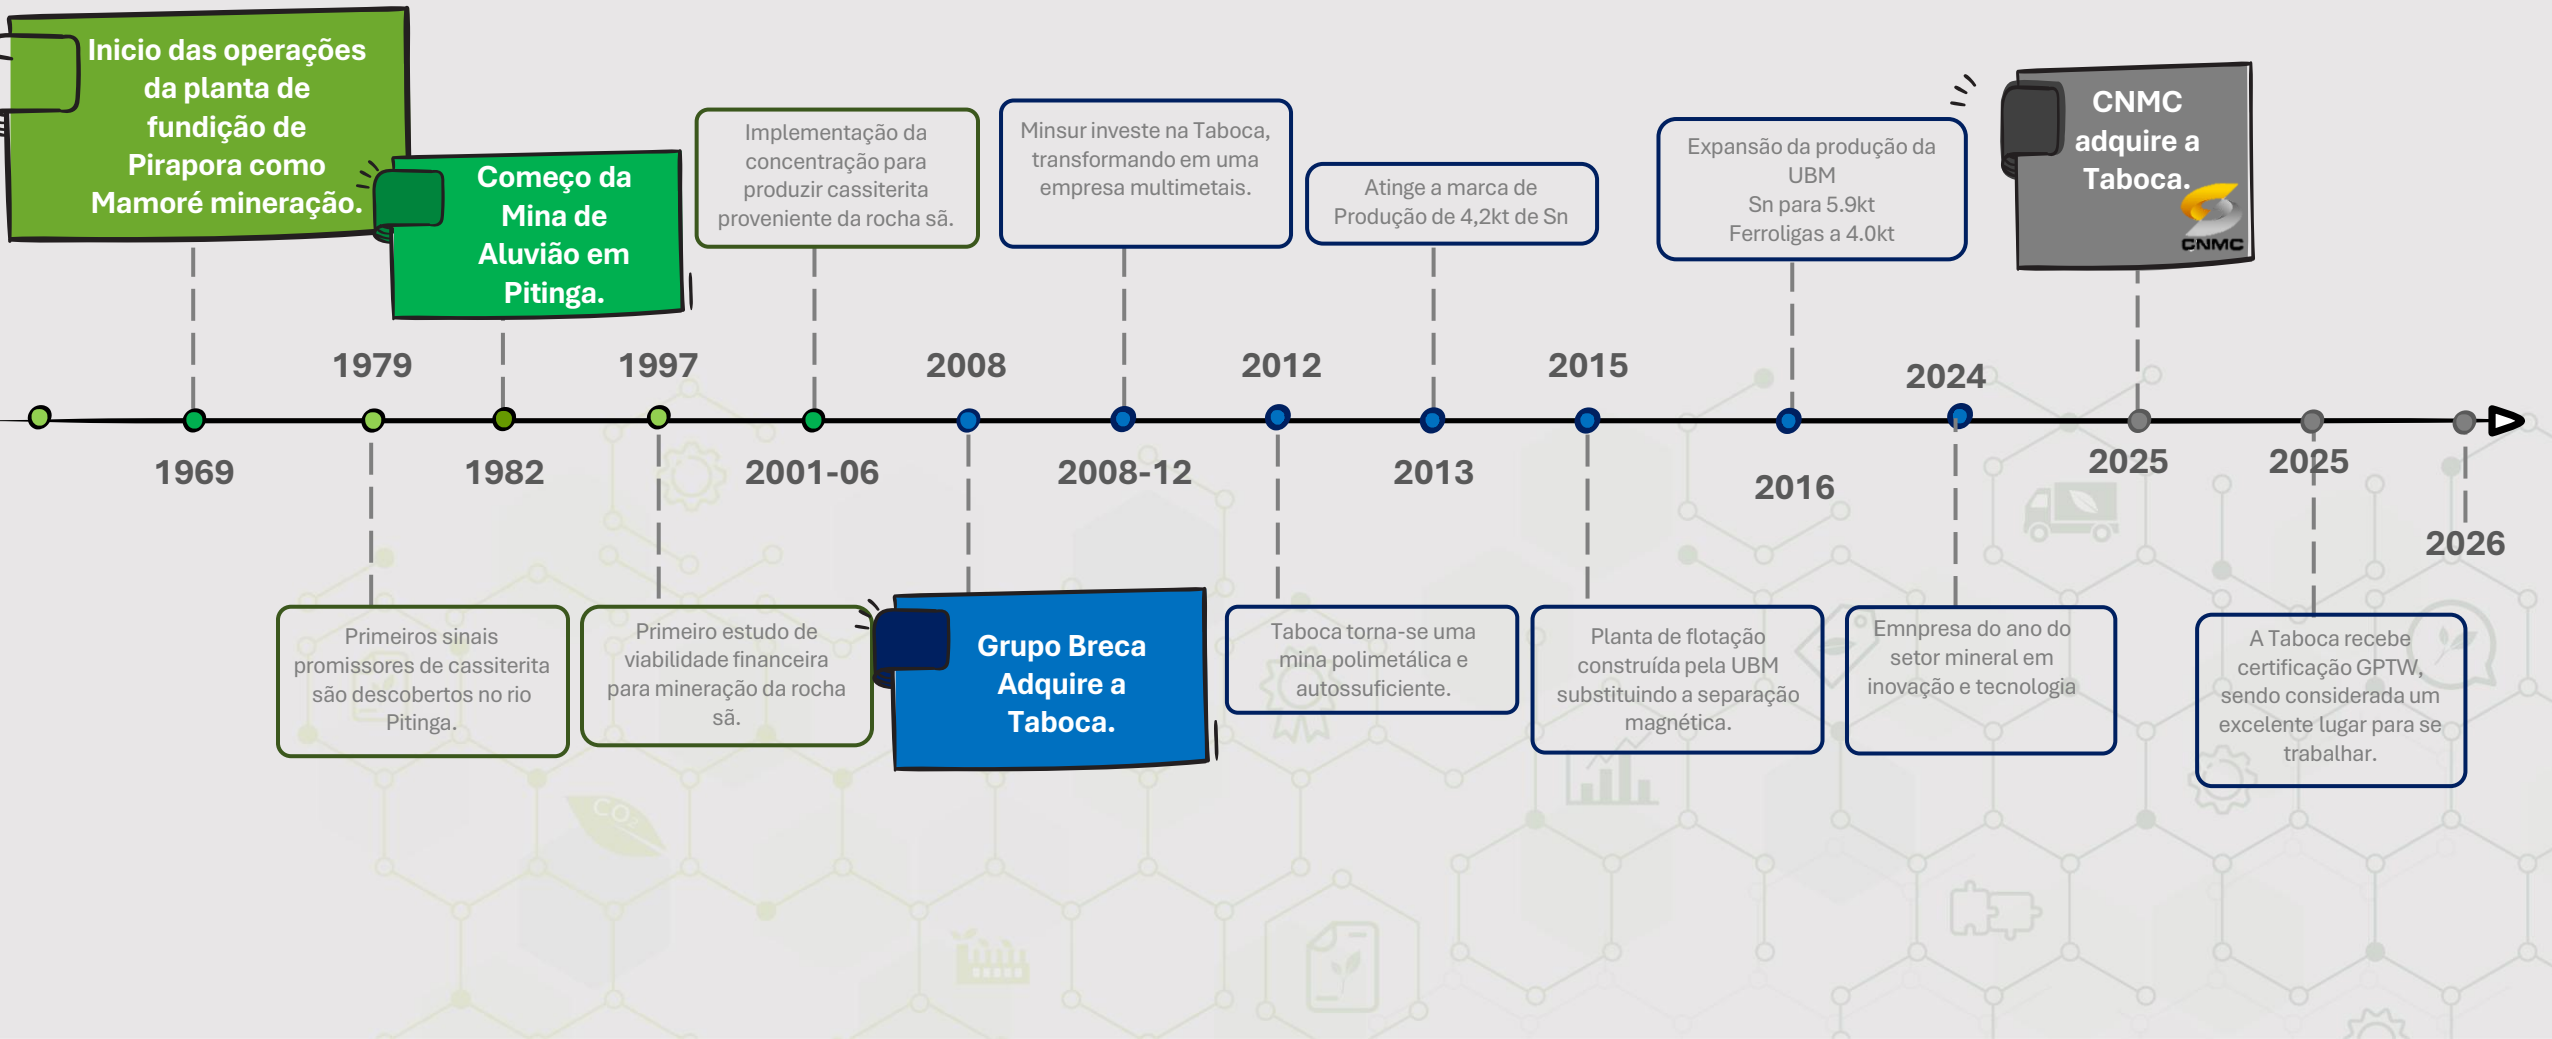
Inicio das operações da planta de fundição de Pirapora como Mamoré mineração.

Começo da Mina de Aluvião em Pitinga.

Implementação da concentração para produzir cassiterita proveniente da rocha sã.

Minsur investe na Taboca, transformando em uma empresa multimetais.

Atinge a marca de Produção de 4,2kt de Sn

Expansão da produção da UBM
Sn para 5.9kt
Ferroligas a 4.0kt

CNMC adquire a Taboca.

CNMC

1979

1997

2008

2012

2015

2024

1969

1982

2001-06

2008-12

2013

2016

2025

2025

2026

Primeiros sinais promissores de cassiterita são descobertos no rio Pitinga.

Primeiro estudo de viabilidade financeira para mineração da rocha sã.

Grupo Breca Adquire a Taboca.

Taboca torna-se uma mina polimetálica e autossuficiente.

Planta de flotação construída pela UBM substituindo a separação magnética.

Emnpresa do ano do setor mineral em inovação e tecnologia

A Taboca recebe certificação GPTW, sendo considerada um excelente lugar para se trabalhar.